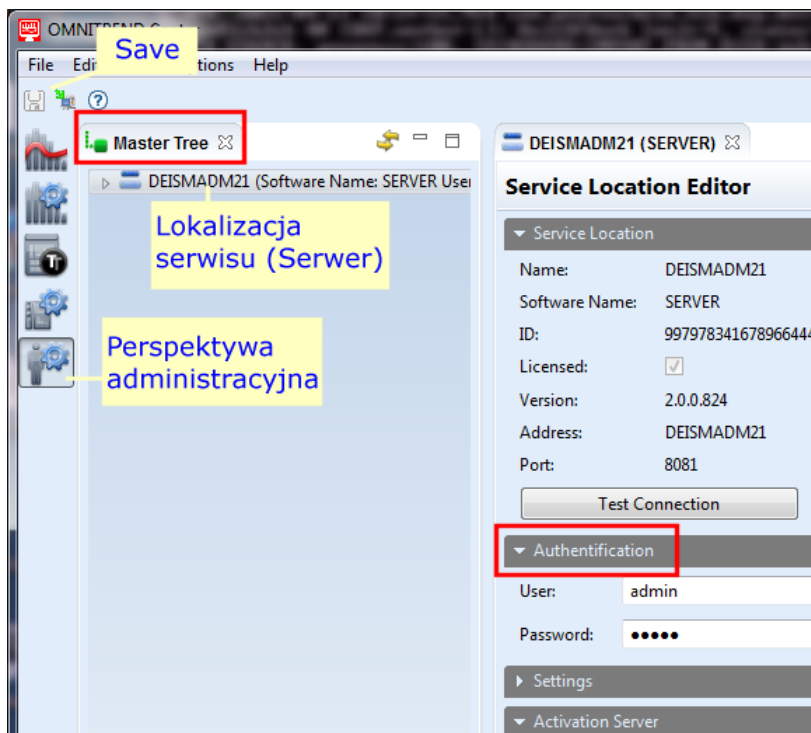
OMNI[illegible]

Save

File Edi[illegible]tions Help

Master Tree

DEISMADM21 (Software Name: SERVER Use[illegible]

Lokalizacja serwisu (Serwer)

Perspektywa administracyjna

DEISMADM21 (SERVER)

Service Location Editor

Service Location

Name: DEISMADM21
Software Name: SERVER
ID: 99797834167896644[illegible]
Licensed:
Version: 2.0.0.824
Address: DEISMADM21
Port: 8081

Test Connection

Authentification

User: admin
Password: •••••

Settings

Activation Server